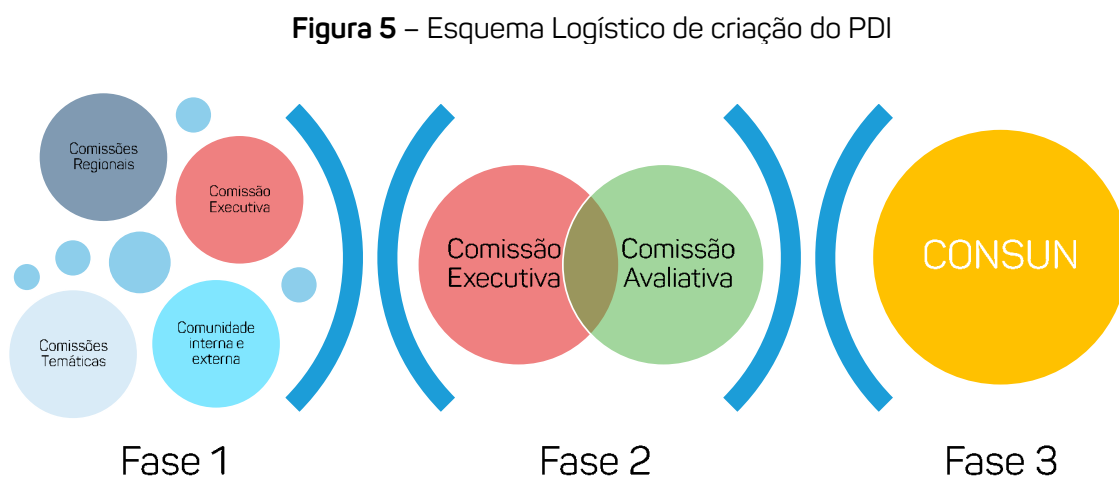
**Figura 5** – Esquema Logístico de criação do PDI

Comissões Regionais

Comissão Executiva

Comissões Temáticas

Comunidade interna e externa

Comissão Executiva

Comissão Avaliativa

CONSUN

Fase 1

Fase 2

Fase 3